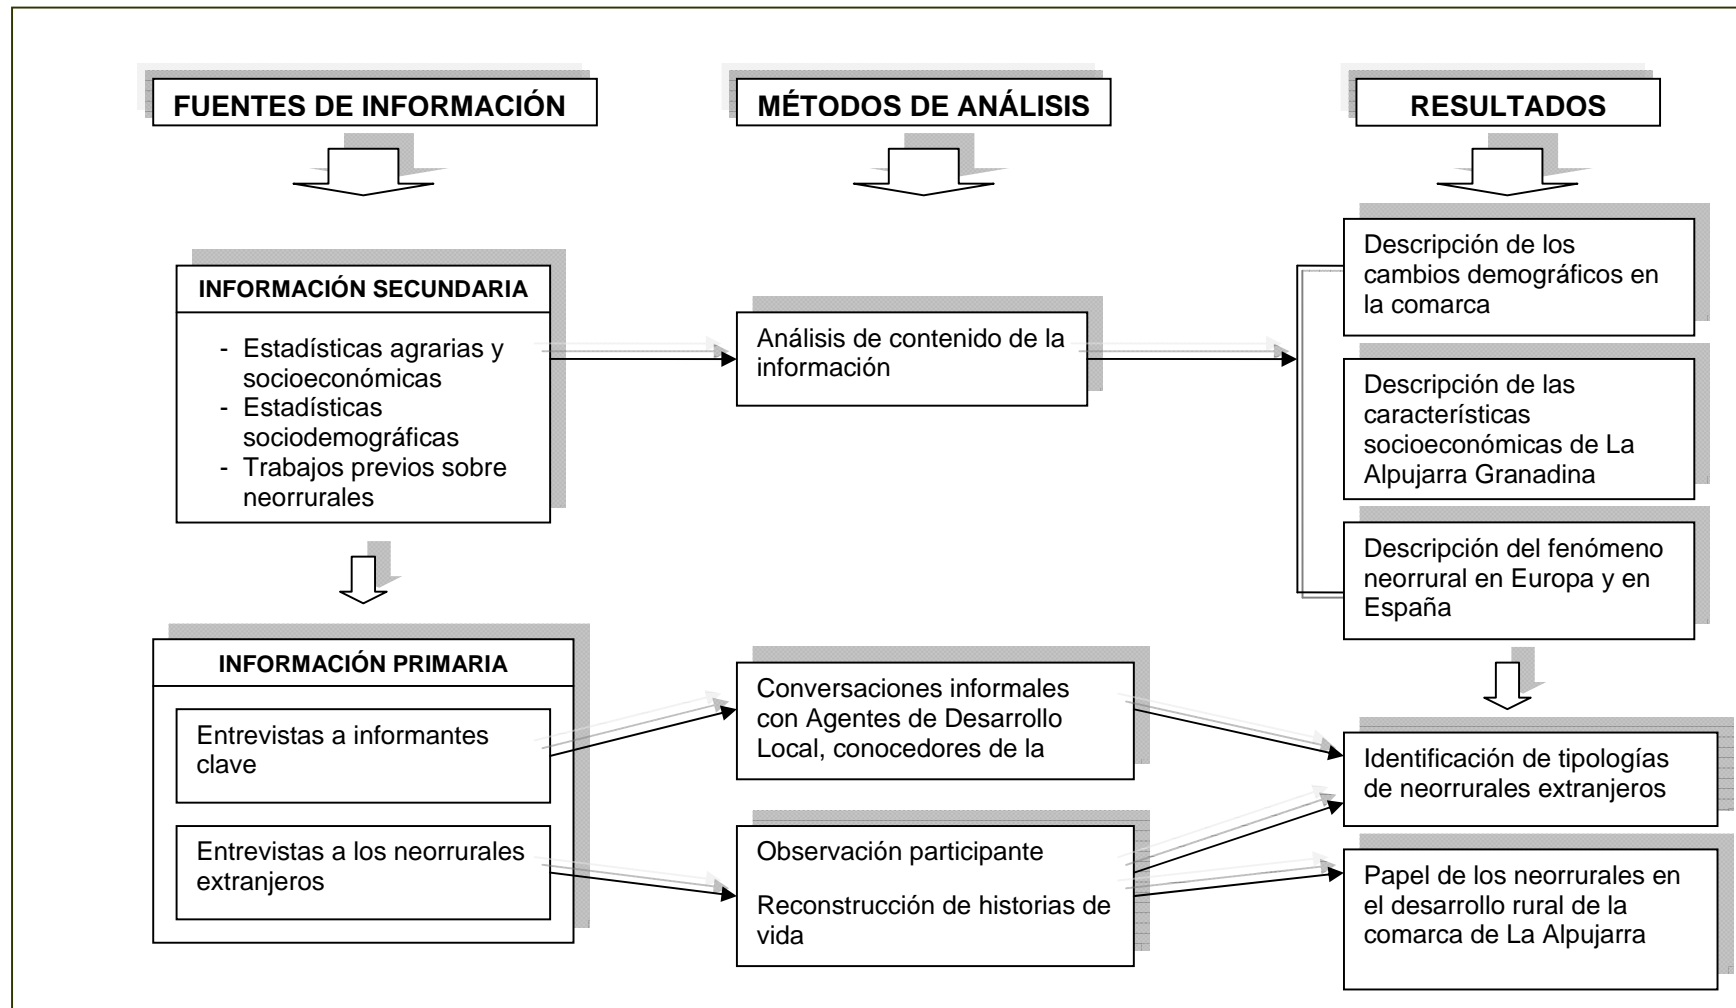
FUENTES DE INFORMACIÓN

MÉTODOS DE ANÁLISIS

RESULTADOS

INFORMACIÓN SECUNDARIA

- Estadísticas agrarias y socioeconómicas
- Estadísticas sociodemográficas
- Trabajos previos sobre neorrurales

Análisis de contenido de la información

Descripción de los cambios demográficos en la comarca

Descripción de las características socioeconómicas de La Alpujarra Granadina

Descripción del fenómeno neorrural en Europa y en España

INFORMACIÓN PRIMARIA

Entrevistas a informantes clave

Entrevistas a los neorrurales extranjeros

Conversaciones informales con Agentes de Desarrollo Local, conocedores de la

Observación participante

Reconstrucción de historias de vida

Identificación de tipologías de neorrurales extranjeros

Papel de los neorrurales en el desarrollo rural de la comarca de La Alpujarra